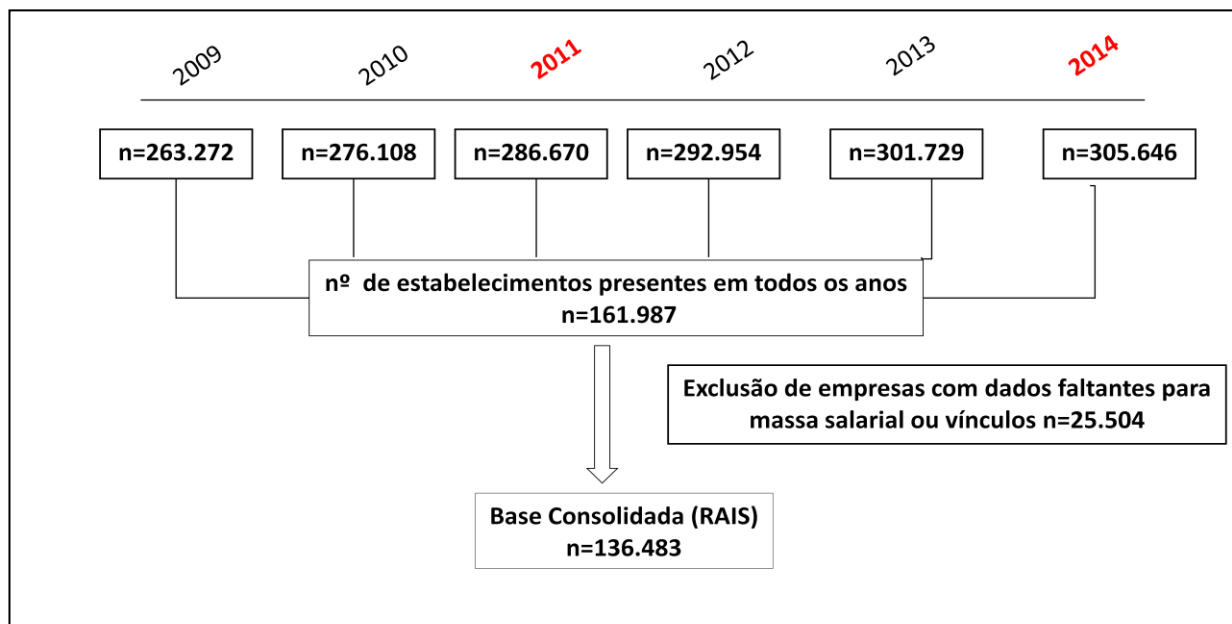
2009 2010 2011 2012 2013 2014

n=263.272

n=276.108

n=286.670

n=292.954

n=301.729

n=305.646

nº de estabelecimentos presentes em todos os anos
n=161.987

Exclusão de empresas com dados faltantes para massa salarial ou vínculos n=25.504

Base Consolidada (RAIS)
n=136.483